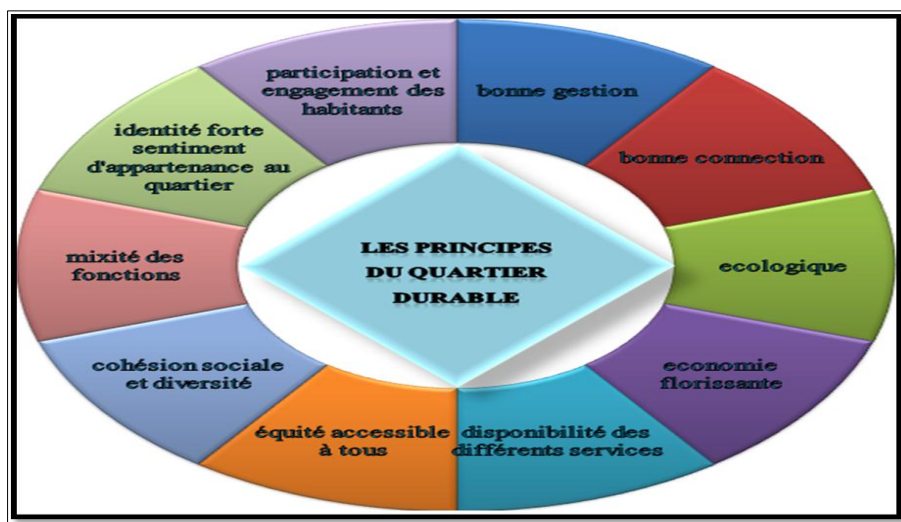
LES PRINCIPES DU QUARTIER DURABLE

bonne gestion

bonne connection

ecologique

economie florissante

disponibilité des différents services

équité accessible à tous

cohésion sociale et diversité

mixité des fonctions

identité forte sentiment d'appartenance au quartier

participation et engagement des habitants